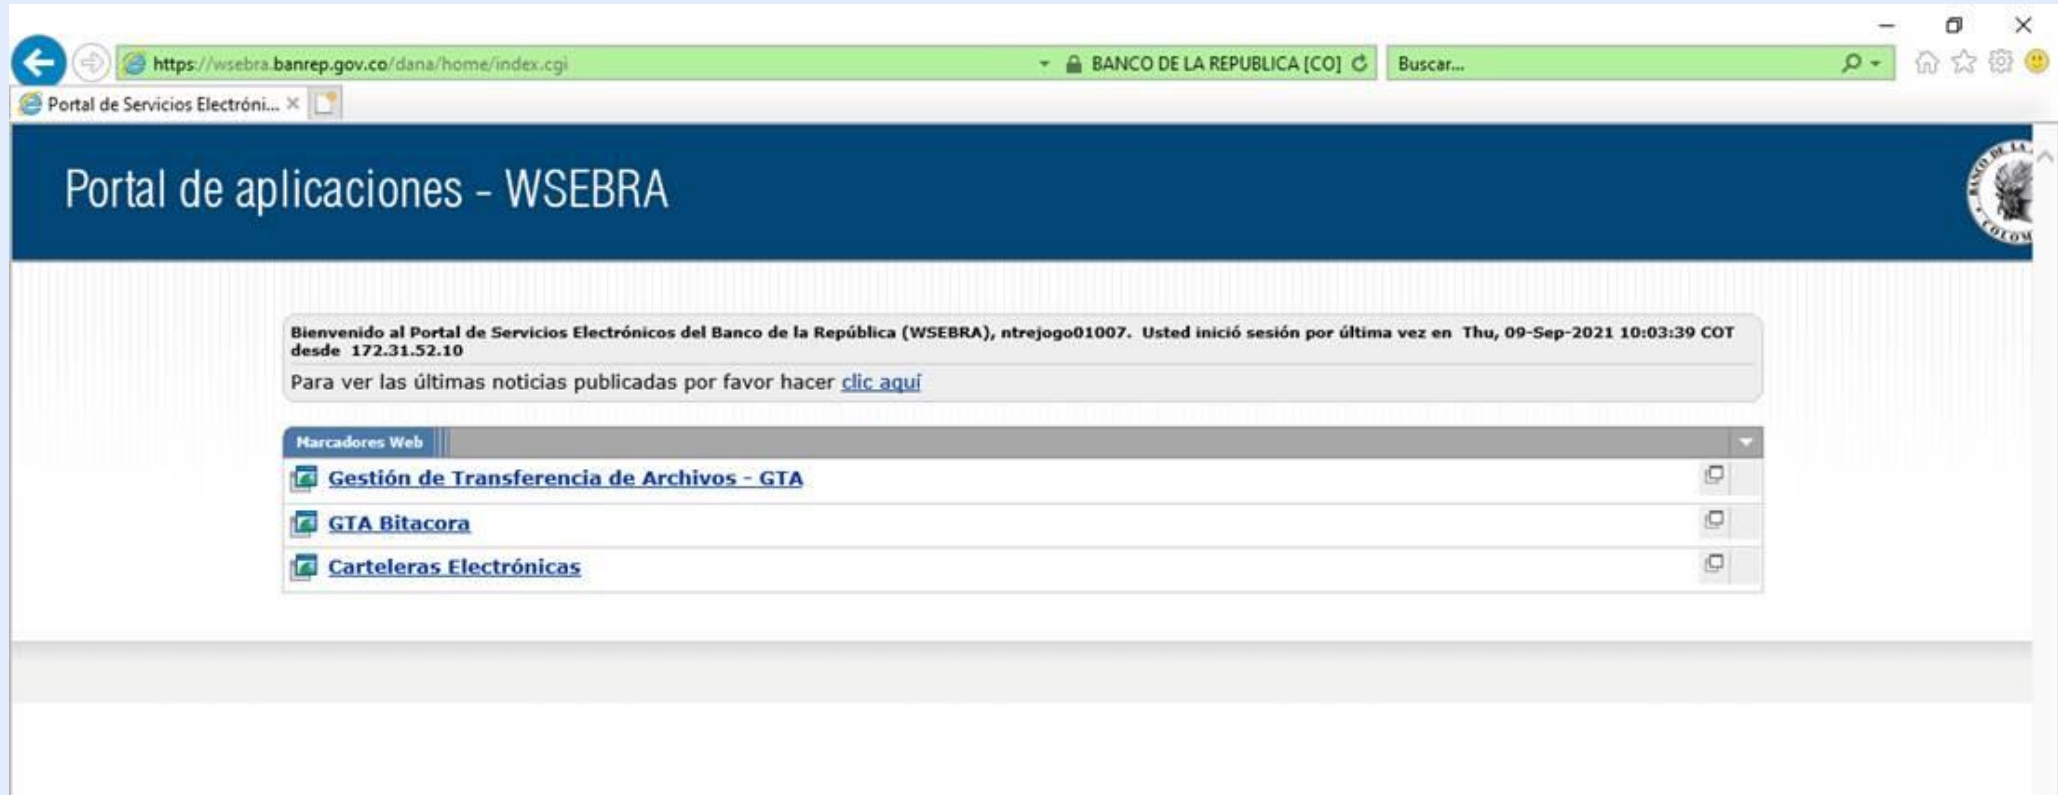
https://wsebra.banrep.gov.co/dana/home/index.cgi

BANCO DE LA REPUBLICA [CO]

Buscar...

Portal de Servicios Electróni...

Portal de aplicaciones - WSEBRA

Bienvenido al Portal de Servicios Electrónicos del Banco de la República (WSEBRA), ntrejogo01007. Usted inició sesión por última vez en Thu, 09-Sep-2021 10:03:39 COT desde 172.31.52.10

Para ver las últimas noticias publicadas por favor hacer clic aquí

Marcadores Web

Gestión de Transferencia de Archivos - GTA

GTA Bitacora

Carteleras Electrónicas